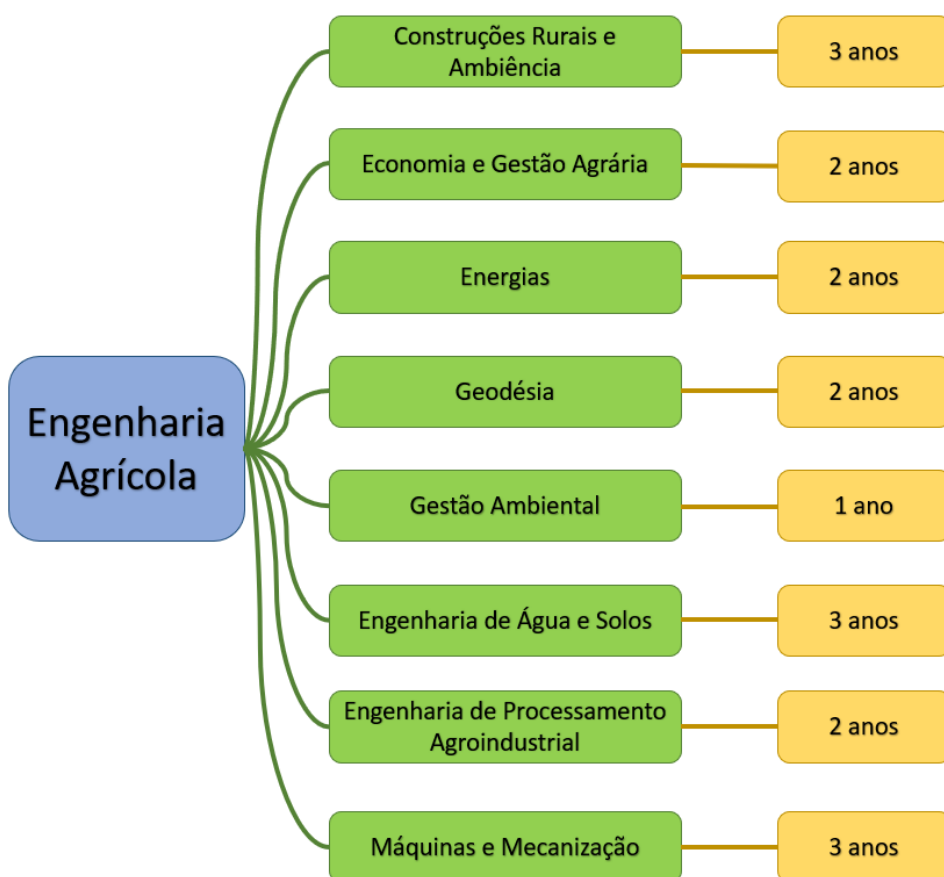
Engenharia Agrícola

Construções Rurais e Ambiência
3 anos

Economia e Gestão Agrária
2 anos

Energias
2 anos

Geodésia
2 anos

Gestão Ambiental
1 ano

Engenharia de Água e Solos
3 anos

Engenharia de Processamento Agroindustrial
2 anos

Máquinas e Mecanização
3 anos